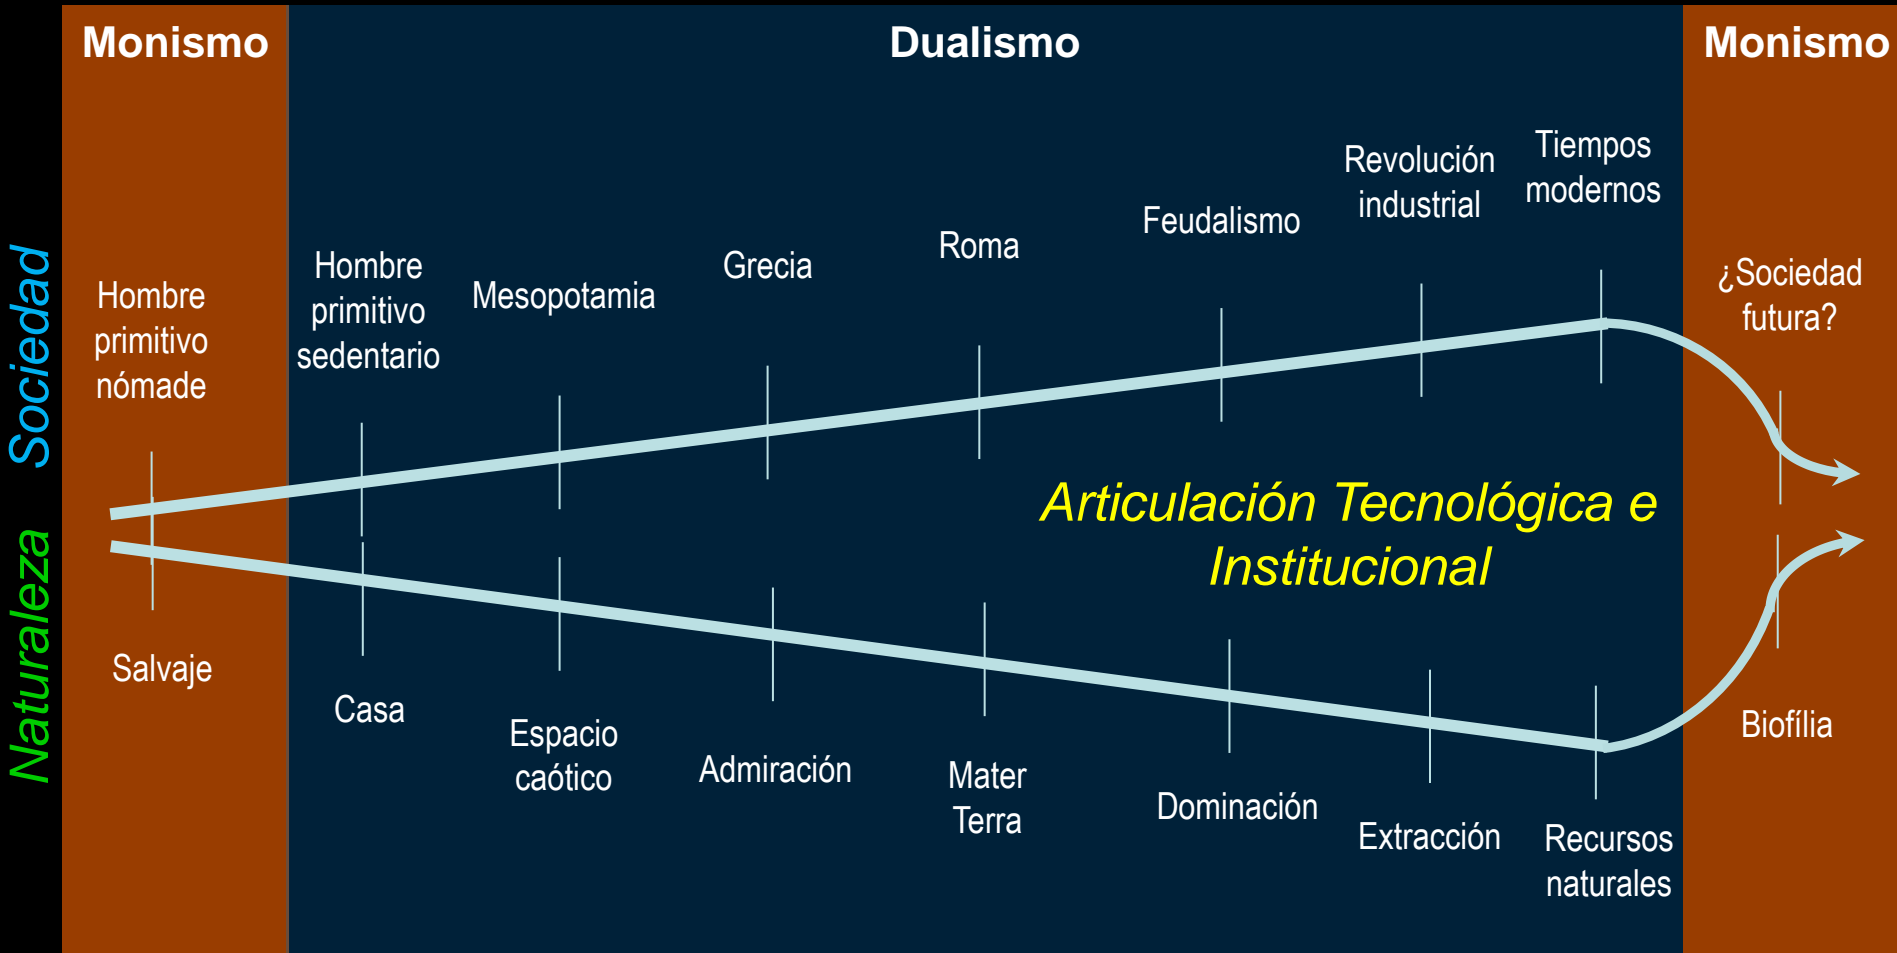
Monismo

Dualismo

Monismo

Sociedad

Naturaleza

Hombre primitivo nómade

Hombre primitivo sedentario

Mesopotamia

Grecia

Roma

Feudalismo

Revolución industrial

Tiempos modernos

¿Sociedad futura?

Articulación Tecnológica e Institucional

Salvaje

Casa

Espacio caótico

Admiración

Mater Terra

Dominación

Extracción

Recursos naturales

Biofília